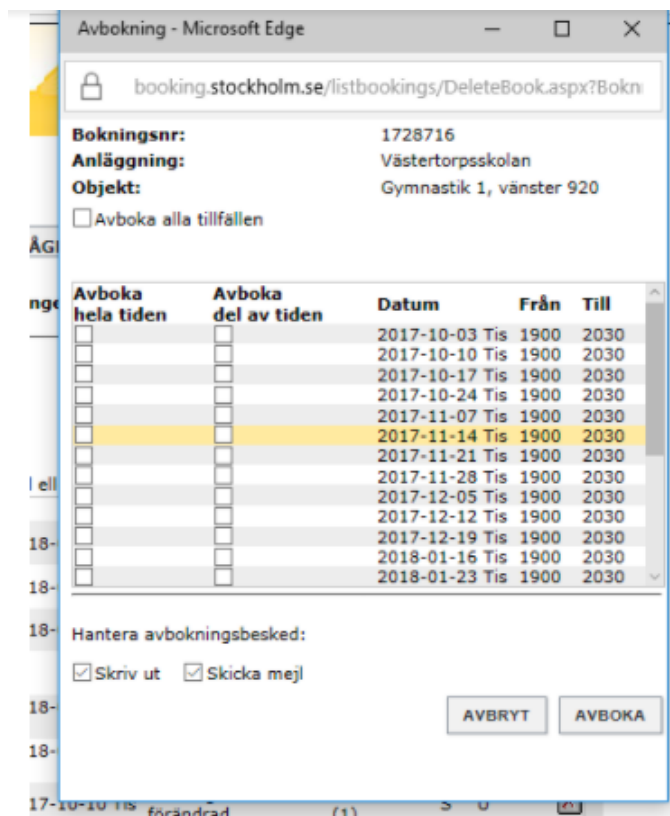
Avbokning - Microsoft Edge

booking.stockholm.se/listbookings/DeleteBook.aspx?Bokn

| | |
|---|---|
| Bokningsnr: | 1728716 |
| Anläggning: | Västertorpsskolan |
| Objekt: | Gymnastik 1, vänster 920 |

Avboka alla tillfällen

ÄGI

nge

| Avboka hela tiden | Avboka del av tiden | Datum | Från | Till |
|---|---|---|---|---|
| | | 2017-10-03 Tis | 1900 | 2030 |
| | | 2017-10-10 Tis | 1900 | 2030 |
| | | 2017-10-17 Tis | 1900 | 2030 |
| | | 2017-10-24 Tis | 1900 | 2030 |
| | | 2017-11-07 Tis | 1900 | 2030 |
| | | 2017-11-14 Tis | 1900 | 2030 |
| | | 2017-11-21 Tis | 1900 | 2030 |
| | | 2017-11-28 Tis | 1900 | 2030 |
| | | 2017-12-05 Tis | 1900 | 2030 |
| | | 2017-12-12 Tis | 1900 | 2030 |
| | | 2017-12-19 Tis | 1900 | 2030 |
| | | 2018-01-16 Tis | 1900 | 2030 |
| | | 2018-01-23 Tis | 1900 | 2030 |

l ell

18-

18-

18-

Hantera avbokningsbesked:

Skriv ut Skicka mejl

18-

18-

AVBRYT AVBOKA

17-10-10 Tis förändrad (1) S U